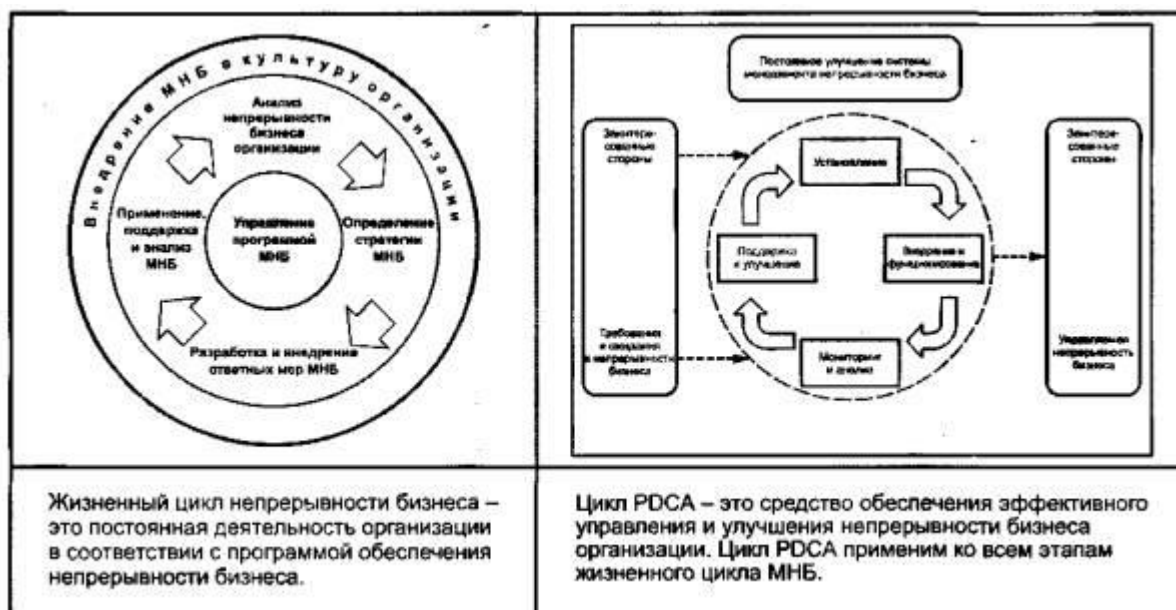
| Внедрение МНБ в культуру организации | Постоянное улучшение системы менеджмента непрерывности бизнеса |
|---|---|
| Анализ непрерывности бизнеса организации | Заинтересованные стороны |
| Применение, поддержка и анализ МНБ | Установление |
| Управление программой МНБ | Поддержка и улучшение |
| Определение стратегии МНБ | Внедрение и функционирование |
| Разработка и внедрение ответных мер МНБ | Мониторинг и анализ |
| | Требования и ожидания к непрерывности бизнеса |
| | Заинтересованные стороны |
| | Управляемая непрерывность бизнеса |
| Жизненный цикл непрерывности бизнеса – это постоянная деятельность организации в соответствии с программой обеспечения непрерывности бизнеса. | Цикл PDCA – это средство обеспечения эффективного управления и улучшения непрерывности бизнеса организации. Цикл PDCA применим ко всем этапам жизненного цикла МНБ. |